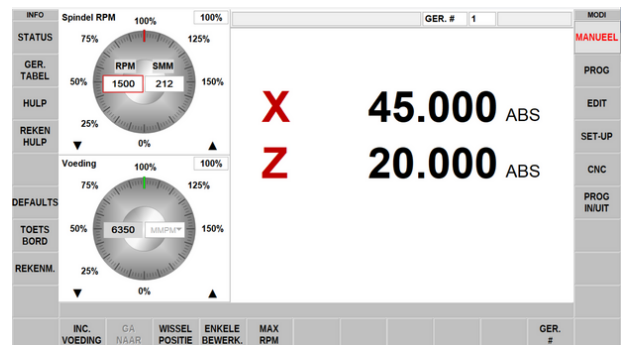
INFO
STATUS
GER. TABEL
HULP
REKEN HULP
DEFAULTS
TOETS BORD
REKENM.

Spindel RPM
100%
100%
75%
125%
RPM
SMM
50%
1500
212
150%
25%
0%
▼
▲

Voeding
100%
100%
75%
125%
50%
6350
MMPM
150%
25%
0%
▼
▲

GER. #
1

X
45.000 ABS
Z
20.000 ABS

MODI
MANUEEL
PROG
EDIT
SET-UP
CNC
PROG IN/UIT

INC. VOEDING
GA NAAR
WISSEL POSITIE
ENKELE BEWERK.
MAX RPM
GER. #